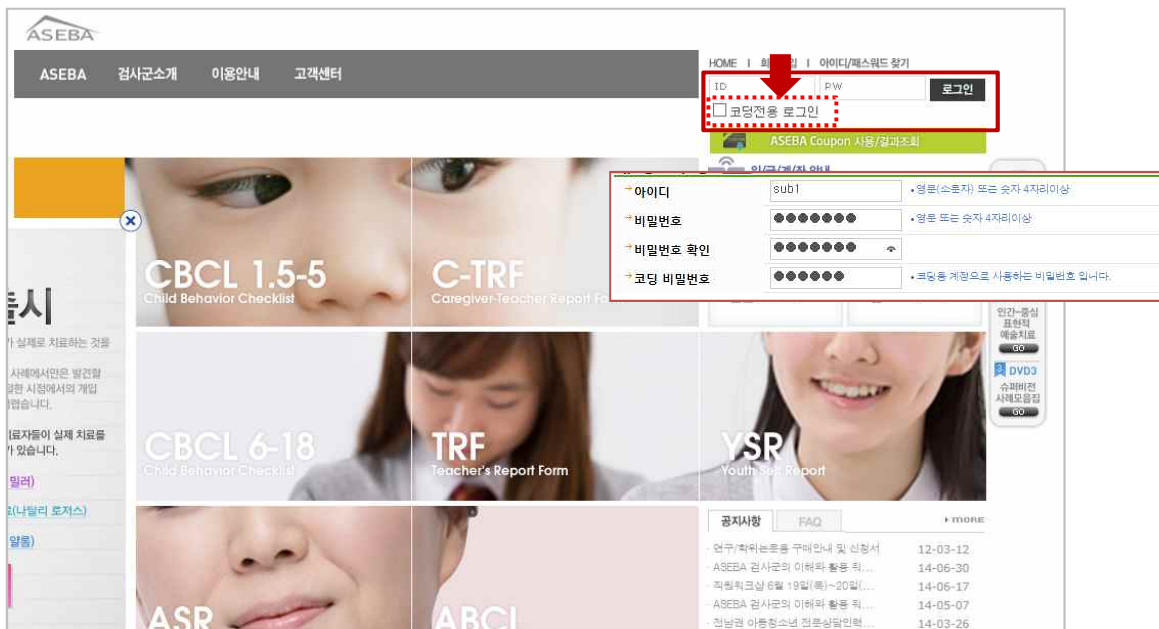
ASEBA

ASEBA 검사군소개 이용안내 고객센터

HOME | 회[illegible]인 | 아이디/패스워드 찾기

ID PW 로그인

코딩전용 로그인

ASEBA Coupon 사용/결과조회

입금계좌 안내

| 아이디 | sub1 | 영문(소문자) 또는 숫자 4자리이상 |
|---|---|---|
| 비밀번호 | ●●●●●●● | 영문 또는 숫자 4자리이상 |
| 비밀번호 확인 | ●●●●●●● | |
| 코딩 비밀번호 | ●●●●●● | 코딩용 계정으로 사용하는 비밀번호 입니다. |

CBCL 1.5-5
Child Behavior Checklist

C-TRF
Caregiver-Teacher Report Form

CBCL 6-18
Child Behavior Checklist

TRF
Teacher's Report Form

YSR
Youth Self Report

ASR

ABCL

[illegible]시

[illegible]가 실제로 치료하는 것들

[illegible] 사례에서인은 발견할 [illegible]한 시점에서의 개입 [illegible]렵습니다.

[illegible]료자들이 실제 치료를 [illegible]가 있습니다.

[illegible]밀러)

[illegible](나딜리 로저스)

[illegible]알롬)

인간-중심 표현적 예술치료 GO

DVD3 슈퍼비전 사례모음집 GO

공지사항 FAQ more

연구/학위논문용 구매안내 및 신청서 12-03-12
ASEBA 검사군의 이해와 활용 워... 14-06-30
직원워크샵 6월 19일(목)~20일(... 14-06-17
ASEBA 검사군의 이해와 활용 워... 14-05-07
전남권 아동청소년 전문상담인력... 14-03-26